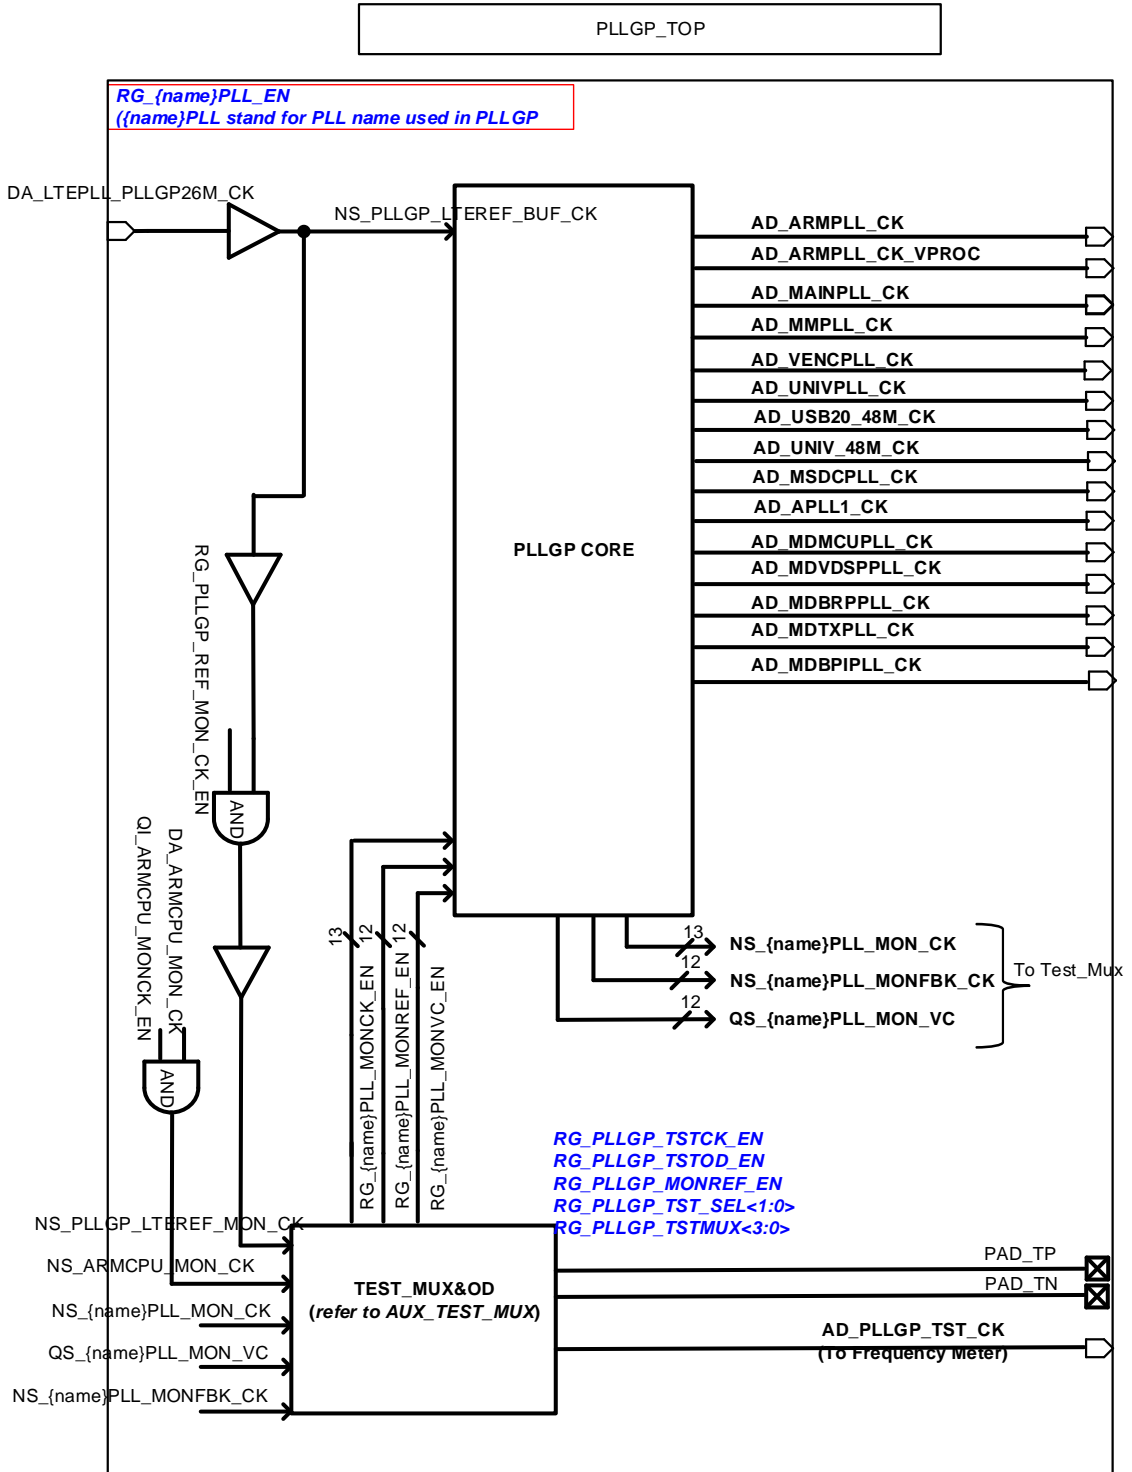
PLLGP_TOP

RG_{name}PLL_EN
({name}PLL stand for PLL name used in PLLGP

DA_LTEPLL_PLLGP26M_CK

NS_PLLGP_LTEREF_BUF_CK

PLLGP CORE

AD_ARMPLL_CK
AD_ARMPLL_CK_VPROC
AD_MAINPLL_CK
AD_MMPLL_CK
AD_VENCPLL_CK
AD_UNIVPLL_CK
AD_USB20_48M_CK
AD_UNIV_48M_CK
AD_MSDCPLL_CK
AD_APLL1_CK
AD_MDMCUPLL_CK
AD_MDVDSPPLL_CK
AD_MDBRPPLL_CK
AD_MDTXPLL_CK
AD_MDBPIPLL_CK

RG_PLLGP_REF_MON_CK_EN

AND

DA_ARMCPU_MON_CK
QI_ARMCPU_MONCK_EN

AND

13
12
12

RG_{name}PLL_MONCK_EN
RG_{name}PLL_MONREF_EN
RG_{name}PLL_MONVC_EN

13
NS_{name}PLL_MON_CK
12
NS_{name}PLL_MONFBK_CK
12
QS_{name}PLL_MON_VC

To Test_Mux

RG_PLLGP_TSTCK_EN
RG_PLLGP_TSTOD_EN
RG_PLLGP_MONREF_EN
RG_PLLGP_TST_SEL<1:0>
RG_PLLGP_TSTMUX<3:0>

NS_PLLGP_LTEREF_MON_CK
NS_ARMCPU_MON_CK
NS_{name}PLL_MON_CK
QS_{name}PLL_MON_VC
NS_{name}PLL_MONFBK_CK

TEST_MUX&OD
(refer to AUX_TEST_MUX)

PAD_TP
PAD_TN

AD_PLLGP_TST_CK
(To Frequency Meter)